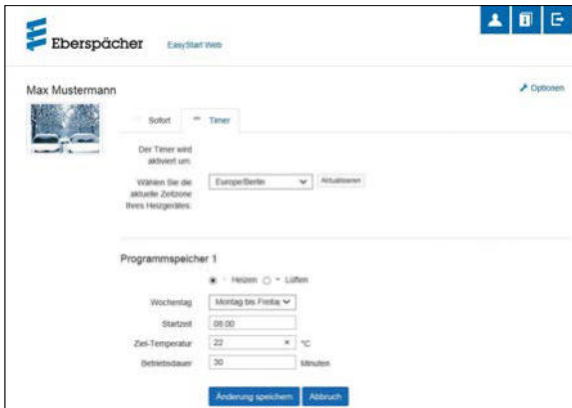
Eberspächer EasyStart Web

Max Mustermann

Optionen

Sofort

Timer

Der Timer wird aktiviert um:

Wählen Sie die aktuelle Zeitzone Ihres Heizgerätes:

Europe/Berlin

Aktualisieren

Programmspeicher 1

Heizen

Lüften

Wochentag

Montag bis Freita

Startzeit

08:00

Ziel-Temperatur

22

°C

Betriebsdauer

30

Minuten

Änderung speichern

Abbruch